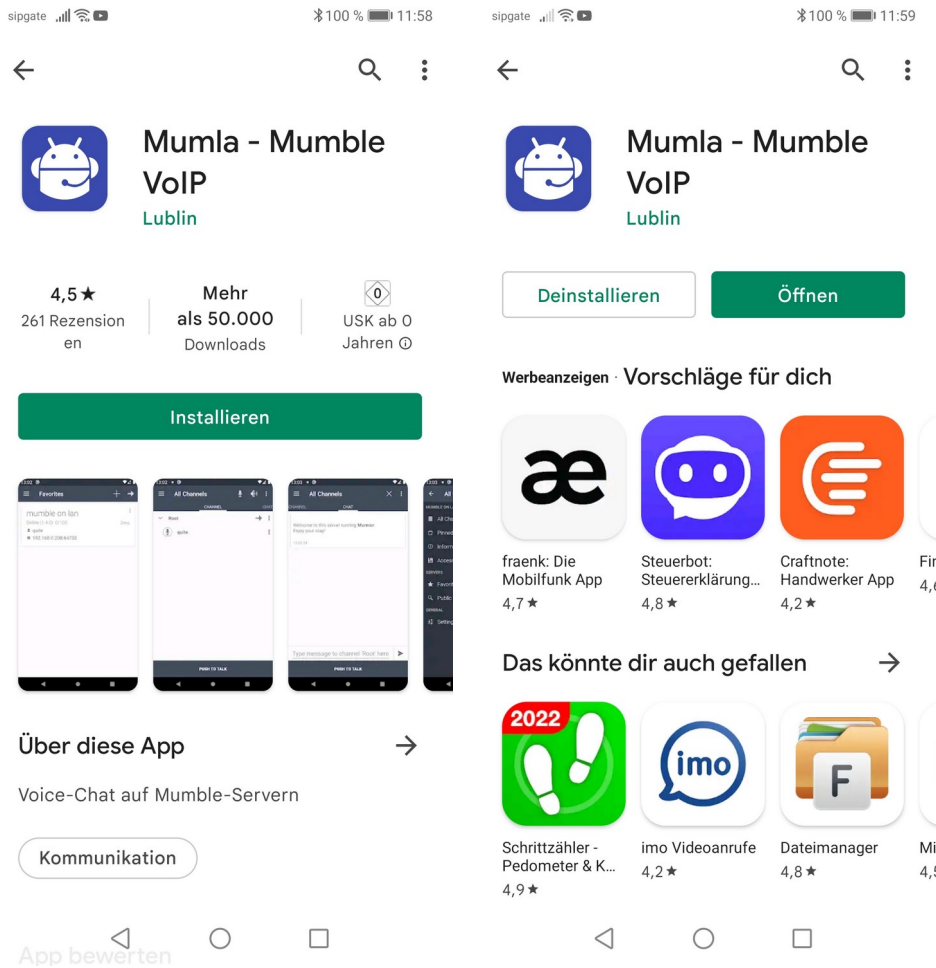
sipgate 100 % 11:58

Mumla - Mumble VoIP
Lublin

4,5★
261 Rezensionen

Mehr als 50.000
Downloads

0
USK ab 0 Jahren ⓘ

Installieren

Favorites
mumble on lan
quite
All Channels
CHANNEL
CHAT
Root
quite
PUSH TO TALK
All Channels
Welcome to this server running Murmur. Enjoy your stay!
Type message to channel 'Root' here
PUSH TO TALK

Über diese App →

Voice-Chat auf Mumble-Servern

Kommunikation

App bewerten

sipgate 100 % 11:59

Mumla - Mumble VoIP
Lublin

Deinstallieren
Öffnen

Werbeanzeigen · Vorschläge für dich

æ
fraenk: Die Mobilfunk App
4,7★

Steuerbot: Steuererklärung...
4,8★

Craftnote: Handwerker App
4,2★

Fir
4,

Das könnte dir auch gefallen →

2022
Schrittzähler - Pedometer & K...
4,9★

imo
imo Videoanrufe
4,2★

F
Dateimanager
4,8★

Mi
4,